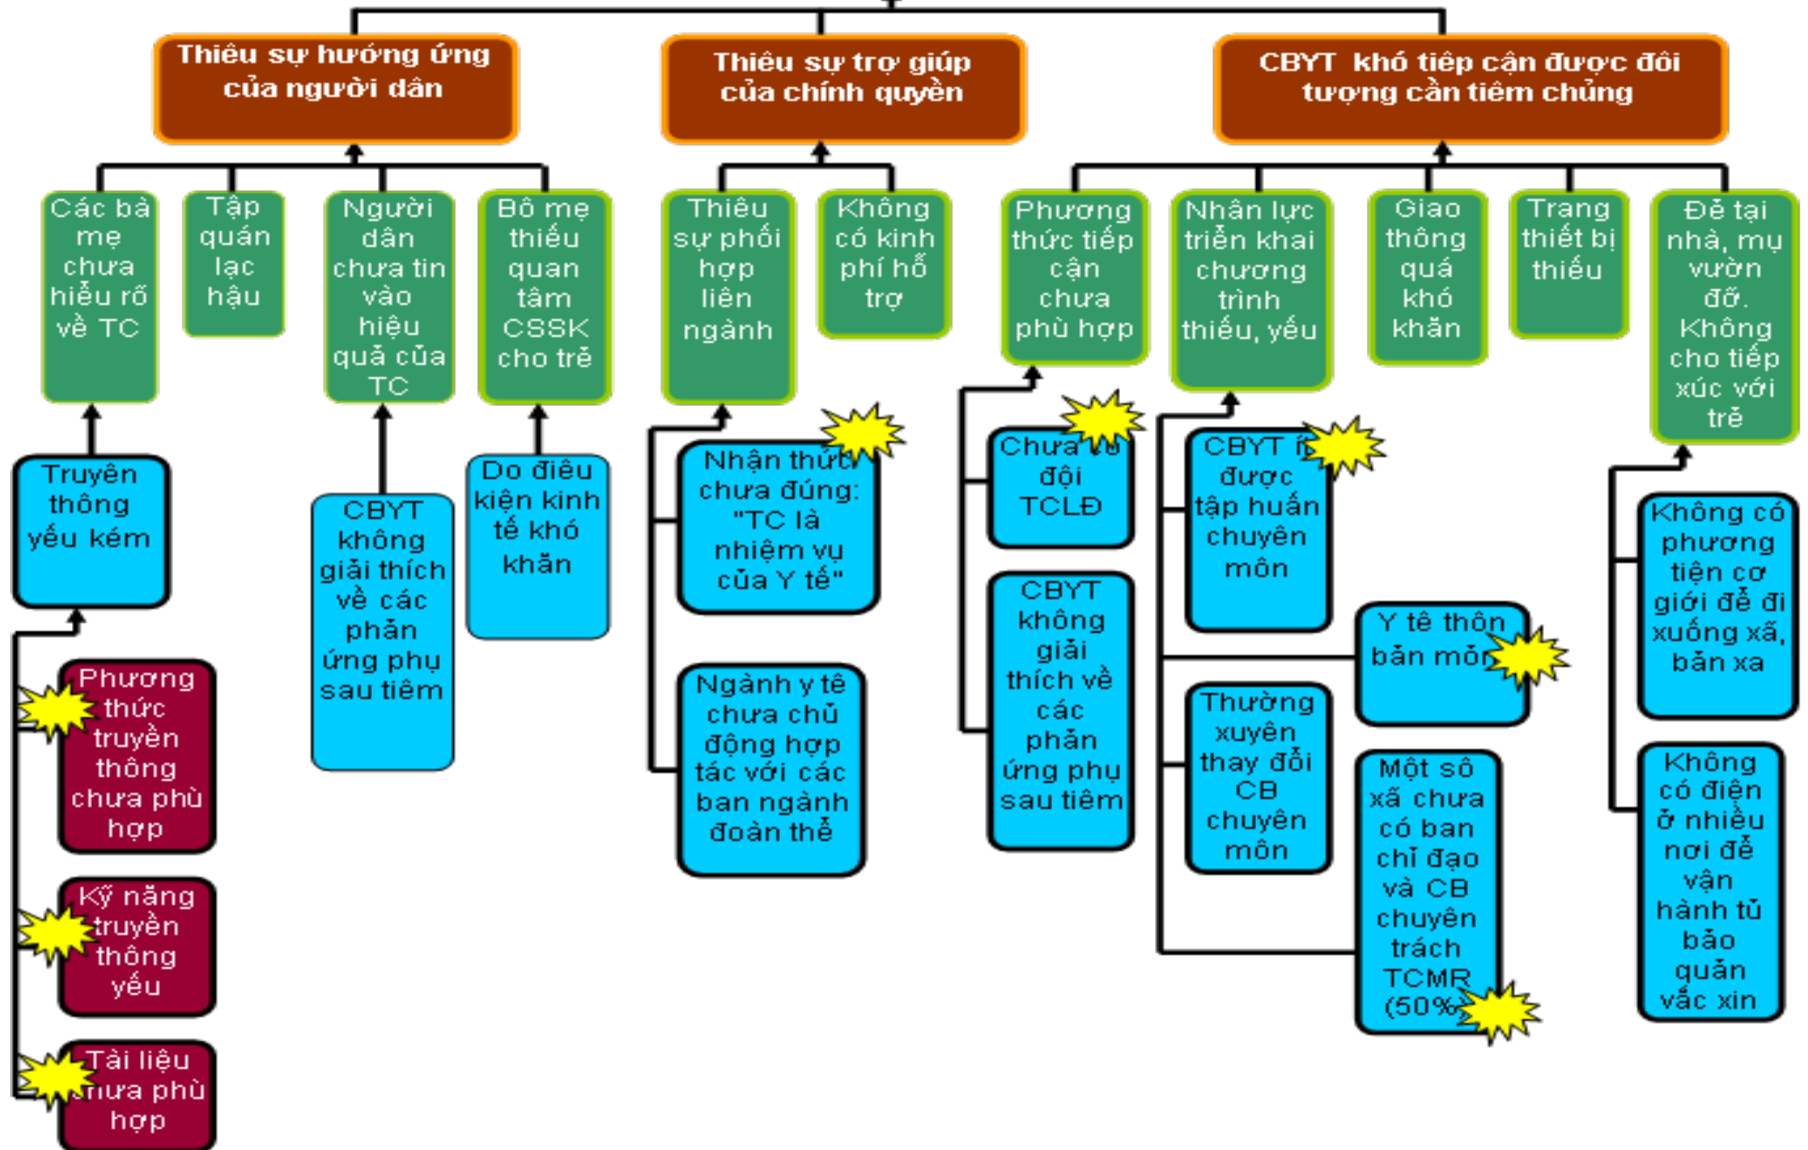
Thiếu sự hưởng ứng của người dân

Thiếu sự trợ giúp của chính quyền

CBYT khó tiếp cận được đối tượng cần tiêm chủng

Các bà mẹ chưa hiểu rõ về TC

Tập quán lạc hậu

Người dân chưa tin vào hiệu quả của TC

Bố mẹ thiếu quan tâm CSSK cho trẻ

Thiếu sự phối hợp liên ngành

Không có kinh phí hỗ trợ

Phương thức tiếp cận chưa phù hợp

Nhân lực triển khai chương trình thiếu, yếu

Giao thông quá khó khăn

Trang thiết bị thiếu

Để tại nhà, mụ vườn đỡ. Không cho tiếp xúc với trẻ

Truyền thông yếu kém

Phương thức truyền thông chưa phù hợp

Kỹ năng truyền thông yếu

Tài liệu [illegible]ưa phù hợp

CBYT không giải thích về các phản ứng phụ sau tiêm

Do điều kiện kinh tế khó khăn

Nhận thức chưa đúng: "TC là nhiệm vụ của Y tế"

Ngành y tế chưa chủ động hợp tác với các ban ngành đoàn thể

Chưa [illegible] đội TCLĐ

CBYT không giải thích về các phản ứng phụ sau tiêm

CBYT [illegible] được tập huấn chuyên môn

Thường xuyên thay đổi CB chuyên môn

Y tế thôn bản mỏ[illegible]

Một số xã chưa có ban chỉ đạo và CB chuyên trách TCMR (50%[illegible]

Không có phương tiện cơ giới để đi xuống xã, bản xa

Không có điện ở nhiều nơi để vận hành tủ bảo quản vắc xin